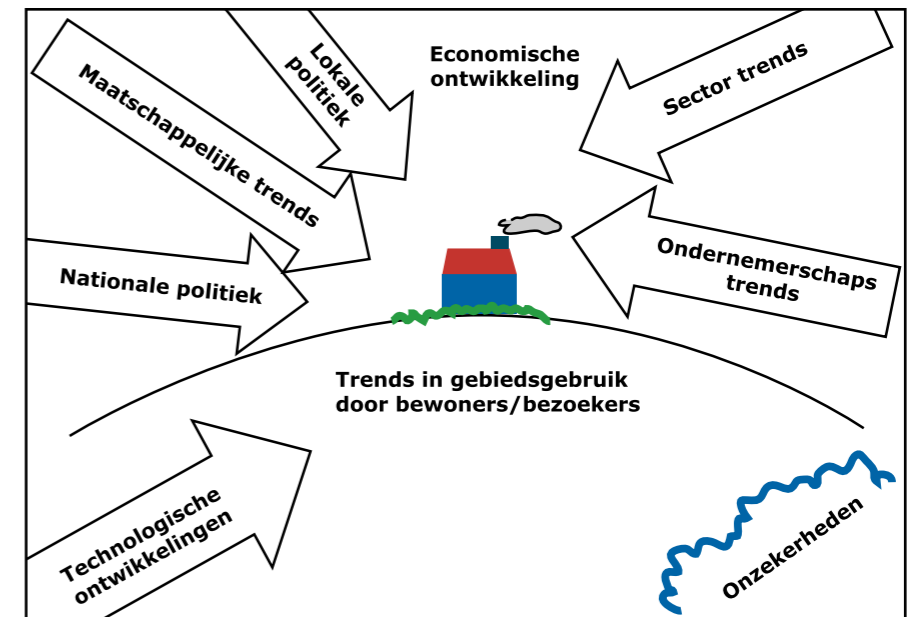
Lokale politiek

Economische ontwikkeling

Sector trends

Maatschappelijke trends

Ondernemerschaps trends

Nationale politiek

Trends in gebiedsgebruik door bewoners/bezoekers

Technologische ontwikkelingen

Onzekerheden